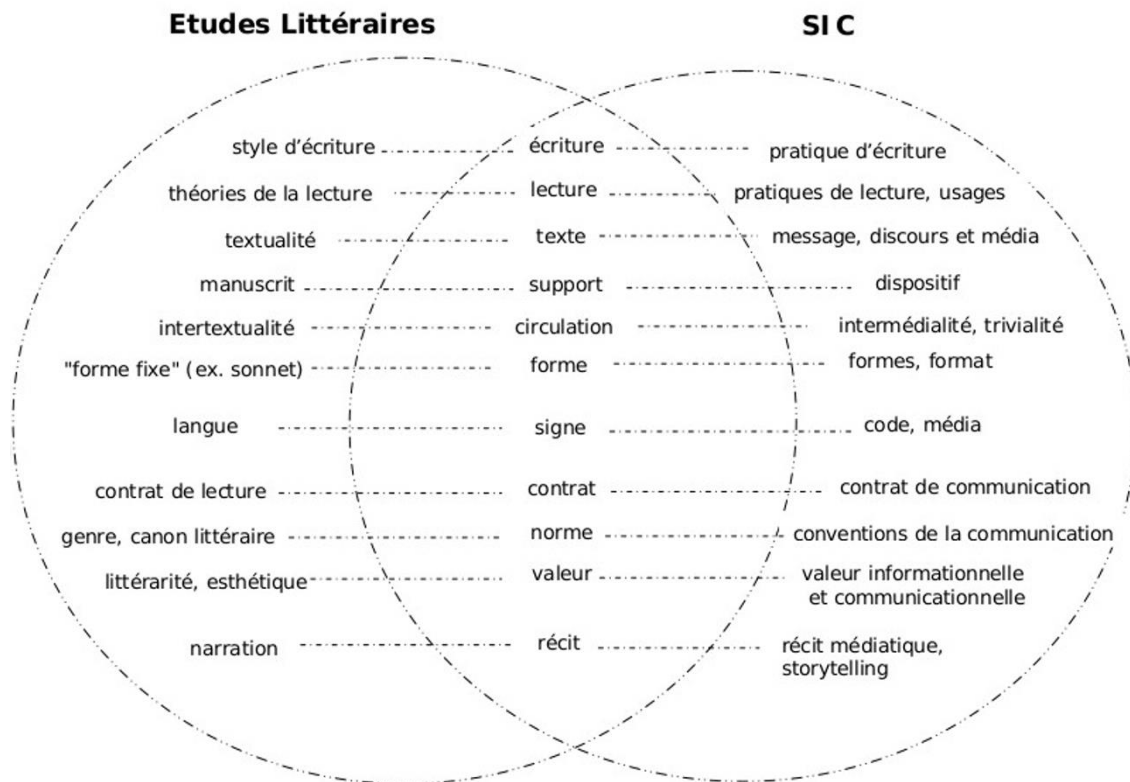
Etudes Littéraires

SIC

style d'écriture — écriture — pratique d'écriture

théories de la lecture — lecture — pratiques de lecture, usages

textualité — texte — message, discours et média

manuscrit — support — dispositif

intertextualité — circulation — intermédialité, trivialité

"forme fixe" (ex. sonnet) — forme — formes, format

langue — signe — code, média

contrat de lecture — contrat — contrat de communication

genre, canon littéraire — norme — conventions de la communication

littérarité, esthétique — valeur — valeur informationnelle et communicationnelle

narration — récit — récit médiatique, storytelling